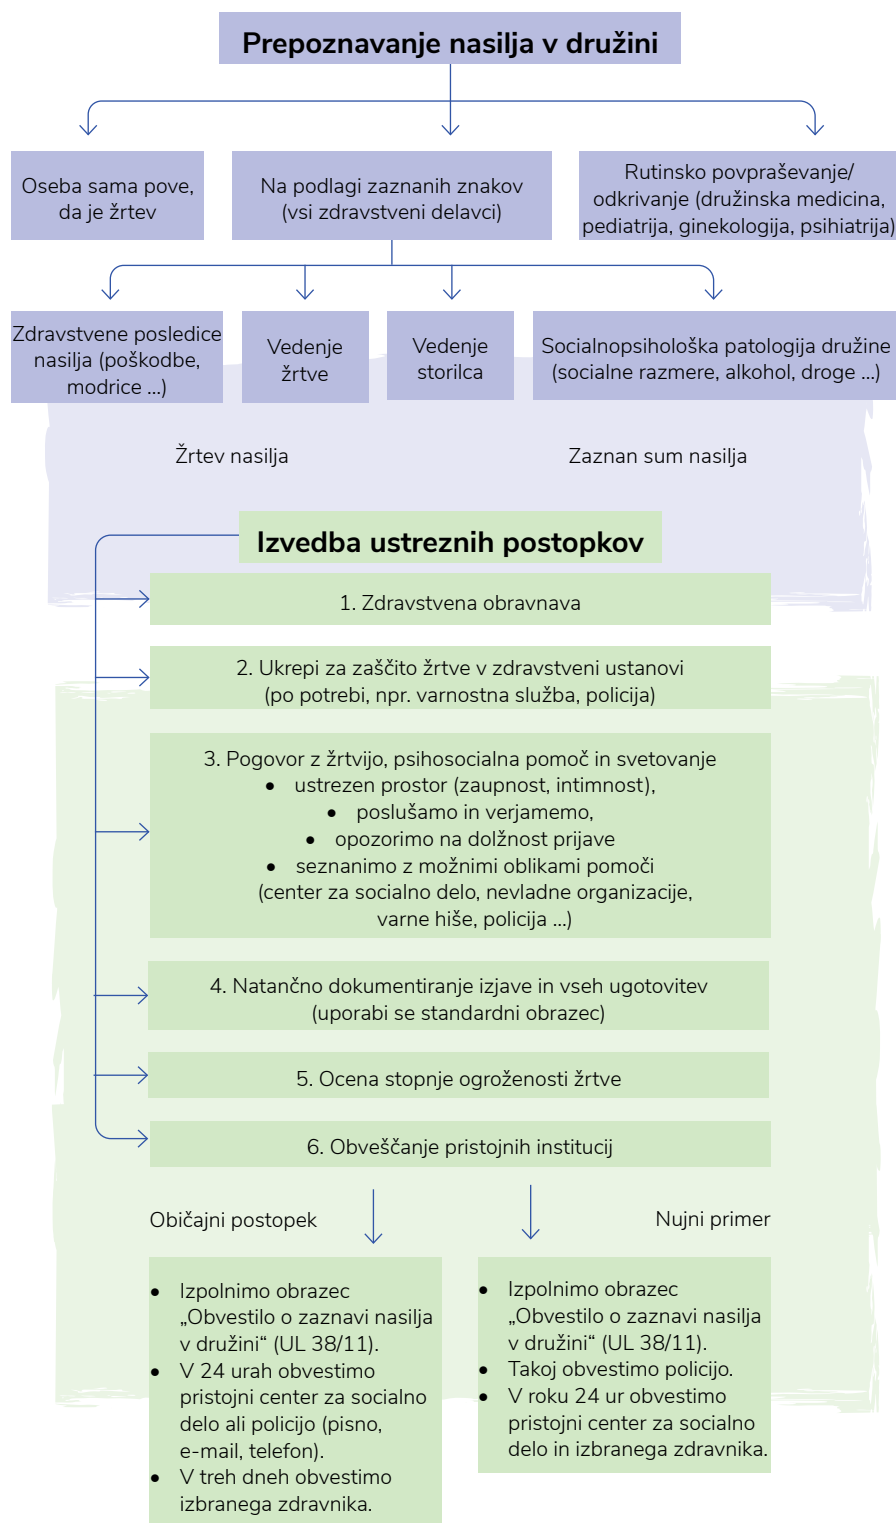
Prepoznavanje nasilja v družini

Oseba sama pove, da je žrtev

Na podlagi zaznanih znakov (vsi zdravstveni delavci)

Rutinsko povpraševanje/ odkrivanje (družinska medicina, pediatrija, ginekologija, psihiatrija)

Zdravstvene posledice nasilja (poškodbe, modrice ...)

Vedenje žrtve

Vedenje storilca

Socialnopsihološka patologija družine (socialne razmere, alkohol, droge ...)

Žrtev nasilja

Zaznan sum nasilja

Izvedba ustreznih postopkov

1. Zdravstvena obravnava

2. Ukrepi za zaščito žrtve v zdravstveni ustanovi (po potrebi, npr. varnostna služba, policija)

3. Pogovor z žrtvijo, psihosocialna pomoč in svetovanje
- ustrezen prostor (zaupnost, intimnost),
- poslušamo in verjamemo,
- opozorimo na dolžnost prijave
- seznanimo z možnimi oblikami pomoči (center za socialno delo, nevladne organizacije, varne hiše, policija ...)

4. Natančno dokumentiranje izjave in vseh ugotovitev (uporabi se standardni obrazec)

5. Ocena stopnje ogroženosti žrtve

6. Obveščanje pristojnih institucij

Običajni postopek

Nujni primer

- Izpolnimo obrazec „Obvestilo o zaznavi nasilja v družini“ (UL 38/11).
- V 24 urah obvestimo pristojni center za socialno delo ali policijo (pisno, e-mail, telefon).
- V treh dneh obvestimo izbranega zdravnika.

- Izpolnimo obrazec „Obvestilo o zaznavi nasilja v družini“ (UL 38/11).
- Takoj obvestimo policijo.
- V roku 24 ur obvestimo pristojni center za socialno delo in izbranega zdravnika.